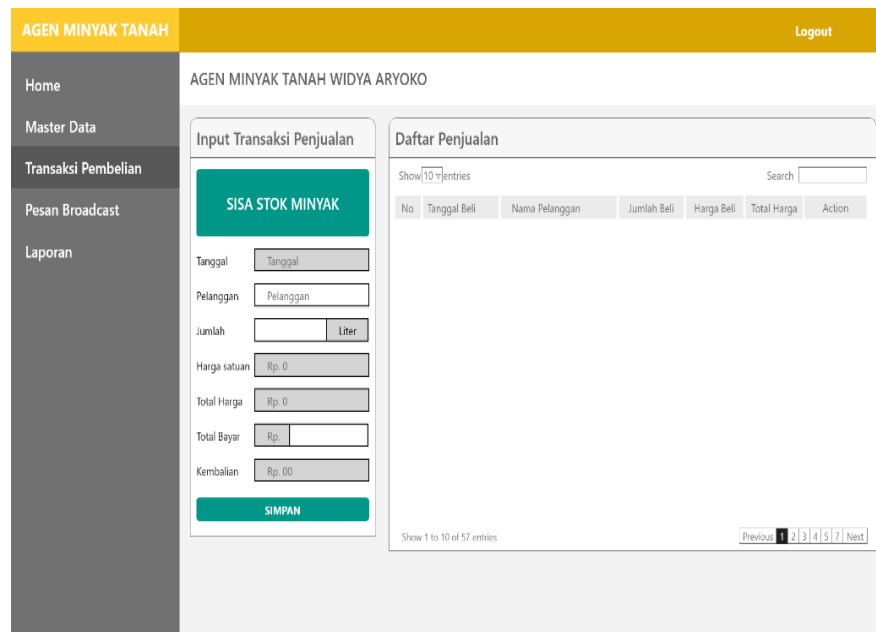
AGEN MINYAK TANAH

Logout

Home

Master Data

Transaksi Pembelian

Pesan Broadcast

Laporan

AGEN MINYAK TANAH WIDYA ARYOKO

Input Transaksi Penjualan

SISA STOK MINYAK

Tanggal Tanggal

Pelanggan Pelanggan

Jumlah Liter

Harga satuan Rp. 0

Total Harga Rp. 0

Total Bayar Rp.

Kembalian Rp. 00

SIMPAN

Daftar Penjualan

Show 10 entries

Search

| No | Tanggal Beli | Nama Pelanggan | Jumlah Beli | Harga Beli | Total Harga | Action |
|---|---|---|---|---|---|---|

Show 1 to 10 of 57 entries

Previous 1 2 3 4 5 7 Next